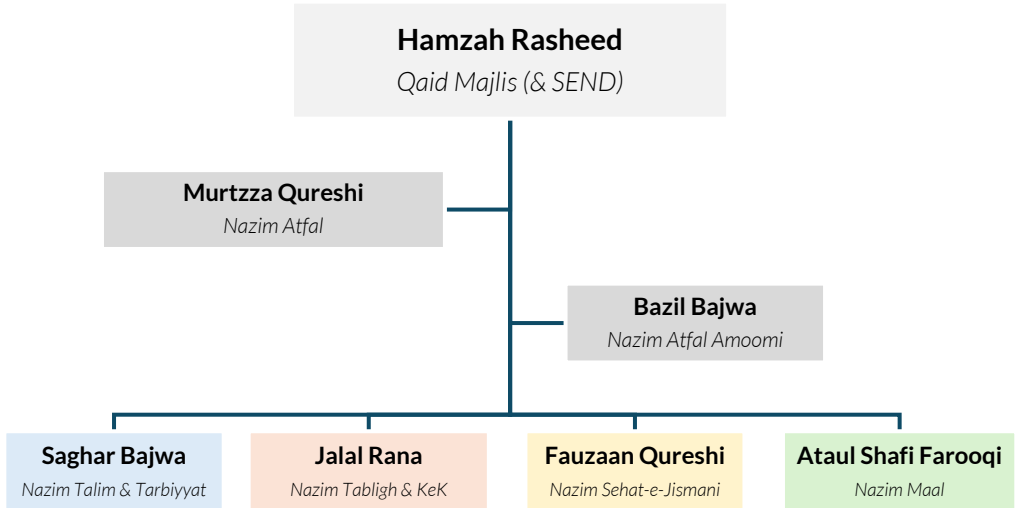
Hamzah Rasheed
Qaid Majlis (& SEND)

Murtzza Qureshi
Nazim Atfal

Bazil Bajwa
Nazim Atfal Amoomi

Saghar Bajwa
Nazim Talim & Tarbiyyat

Jalal Rana
Nazim Tabligh & KeK

Fauzaan Qureshi
Nazim Sehat-e-Jismani

Ataul Shafi Farooqi
Nazim Maal